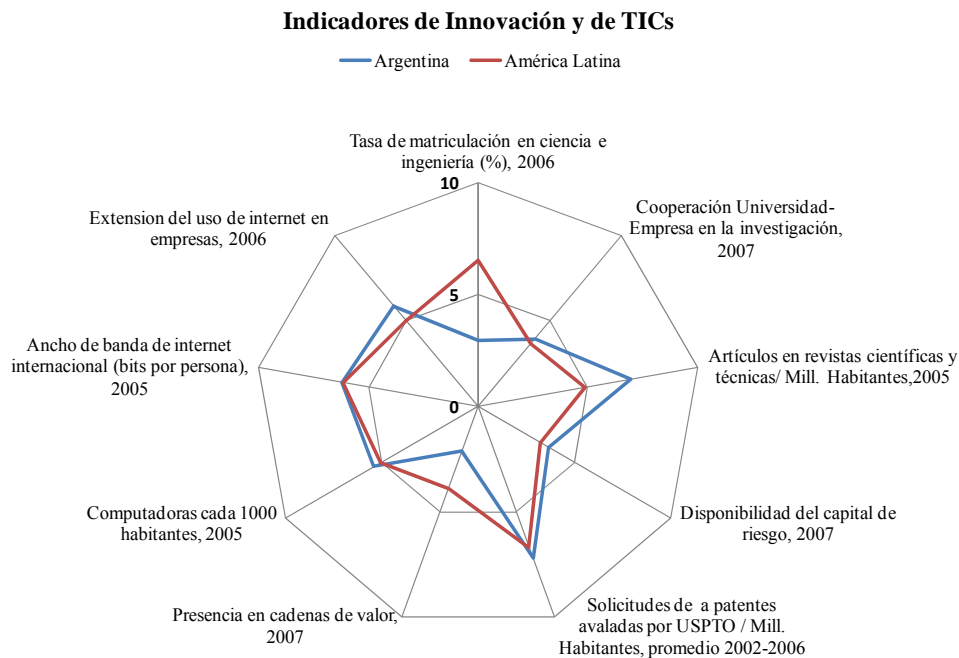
Indicadores de Innovación y de TICs

Argentina América Latina

Tasa de matriculación en ciencia e ingeniería (%), 2006

10

5

0

Cooperación Universidad-Empresa en la investigación, 2007

Artículos en revistas científicas y técnicas/ Mill. Habitantes,2005

Disponibilidad del capital de riesgo, 2007

Solicitudes de a patentes avaladas por USPTO / Mill. Habitantes, promedio 2002-2006

Presencia en cadenas de valor, 2007

Computadoras cada 1000 habitantes, 2005

Ancho de banda de internet internacional (bits por persona), 2005

Extension del uso de internet en empresas, 2006